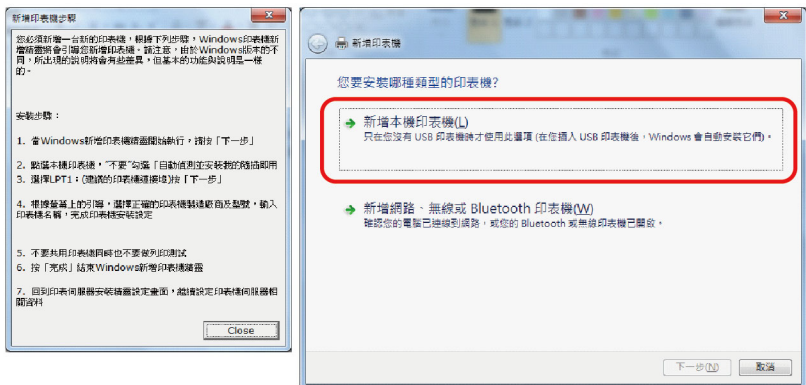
新增印表機步驟

您必須新增一台新的印表機，根據下列步驟，Windows印表機新增精靈將會引導您新增印表機，請注意，由於Windows版本的不同，所出現的說明將會有些差異，但基本的功能與說明是一樣的。

安裝步驟：

1. 當Windows新增印表機精靈開始執行，按[下一步]

2. 點選本機印表機，"不要"勾選「自動偵測並安裝我的隨插即用
3. 選擇LPT1：(建議的印表機連接埠)按「下一步」

4. 選擇製造商上的引導，選擇正確的印表機製造廠商及型號，輸入印表機名稱，完成印表機安裝設定

5. 不要共用印表機同時也不要做列印測試
6. 按「完成」結束Windows新增印表機精靈

7. 回到印表伺服器安裝精靈設定畫面，繼續設定印表機伺服器相關資料

Close

新增印表機

您要安裝哪種類型的印表機?

新增本機印表機(L)
只在您沒有 USB 印表機時才使用此選項 (在您插入 USB 印表機後，Windows 會自動安裝它們)。

新增網路、無線或 Bluetooth 印表機(W)
確認您的電腦已連線到網路，或您的 Bluetooth 或無線印表機已開啟。

下一步(N)
取消